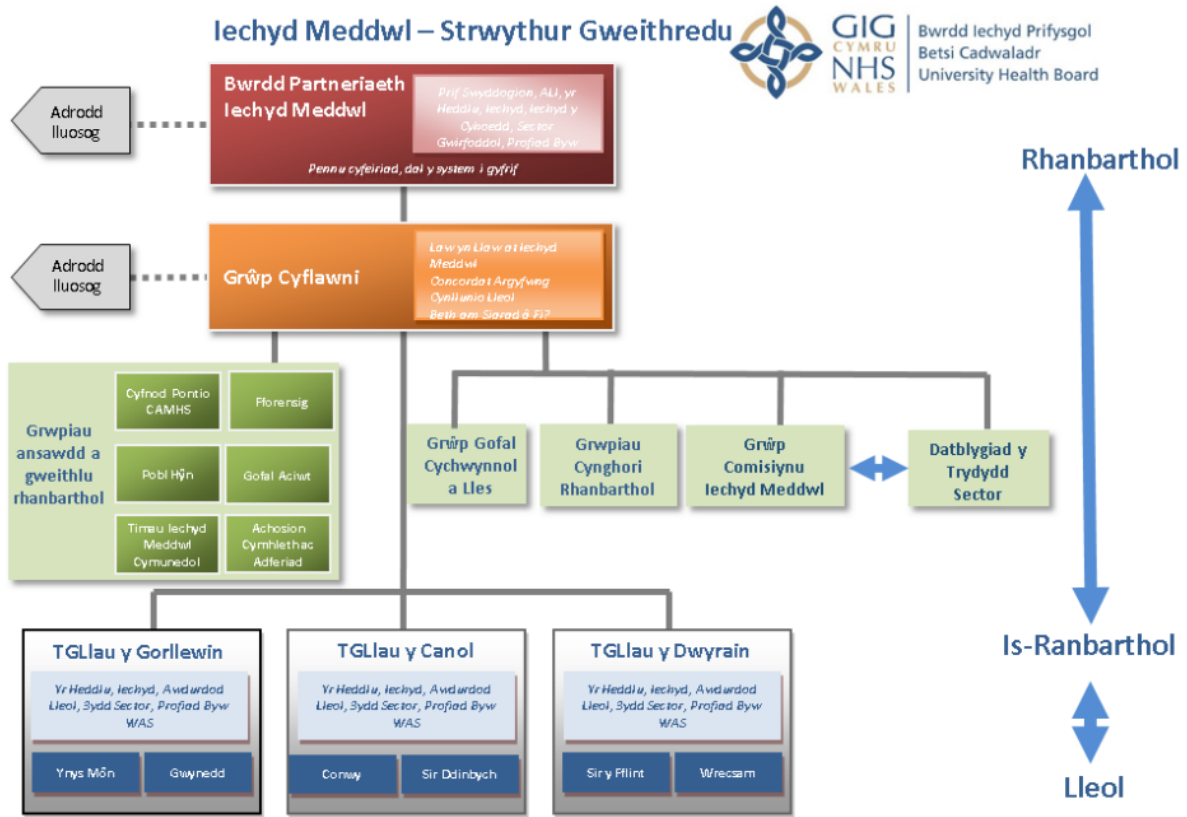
Iechyd Meddwl – Strwythur Gweithredu

GIG CYMRU NHS WALES
Bwrdd Iechyd Prifysgol Betsi Cadwaladr University Health Board

Adrodd lluosog

Bwrdd Partneriaeth Iechyd Meddwl

Prif Swyddogion, ALl, yr Heddlu, Iechyd, Iechyd y Cyhoedd, Sector Gwirfoddol, Profiad Byw

Pennu cyfeiriad, dal y system i gyfrif

Adrodd lluosog

Grŵp Cyflawni

Law yn Llaw at Iechyd Meddwl
Concordat Argyfwng
Cynllunio Lleol
Beth am Siarad â Fi?

Grwpiau ansawdd a gweithlu rhanbarthol

Cyfnod Pontio CAMHS

Fforensig

Pobl Hŷn

Gofal Aciwt

Timau Iechyd Meddwl Cymunedol

Achosion Cymhleth ac Adferiad

Grŵp Gofal Cychwynnol a Lles

Grwpiau Cynghori Rhanbarthol

Grŵp Comisiynu Iechyd Meddwl

Datblygiad y Trydydd Sector

Rhanbarthol

Is-Ranbarthol

Lleol

TGLlau y Gorllewin
Yr Heddlu, Iechyd, Awdurdod Lleol, 3ydd Sector, Profiad Byw WAS
Ynys Môn
Gwynedd

TGLlau y Canol
Yr Heddlu, Iechyd, Awdurdod Lleol, 3ydd Sector, Profiad Byw WAS
Conwy
Sir Ddinbych

TGLlau y Dwyrain
Yr Heddlu, Iechyd, Awdurdod Lleol, 3ydd Sector, Profiad Byw WAS
Sir y Fflint
Wrecsam